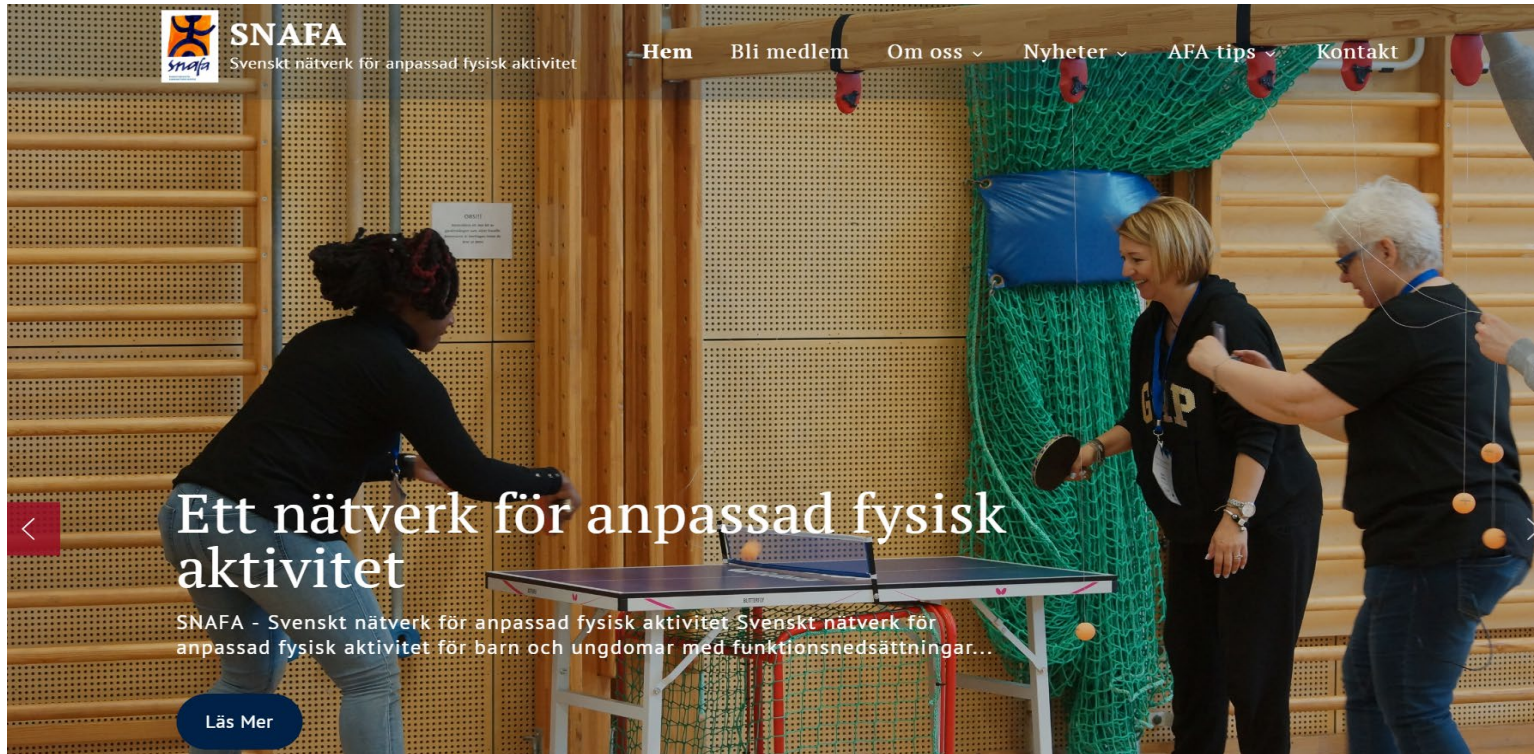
snafa

SNAFA
Svenskt nätverk för anpassad fysisk aktivitet

Hem Bli medlem Om oss Nyheter AFA tips Kontakt

OBS!!!
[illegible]

GAP

Ett nätverk för anpassad fysisk aktivitet

SNAFA - Svenskt nätverk för anpassad fysisk aktivitet Svenskt nätverk för anpassad fysisk aktivitet för barn och ungdomar med funktionsnedsättningar...

Läs Mer